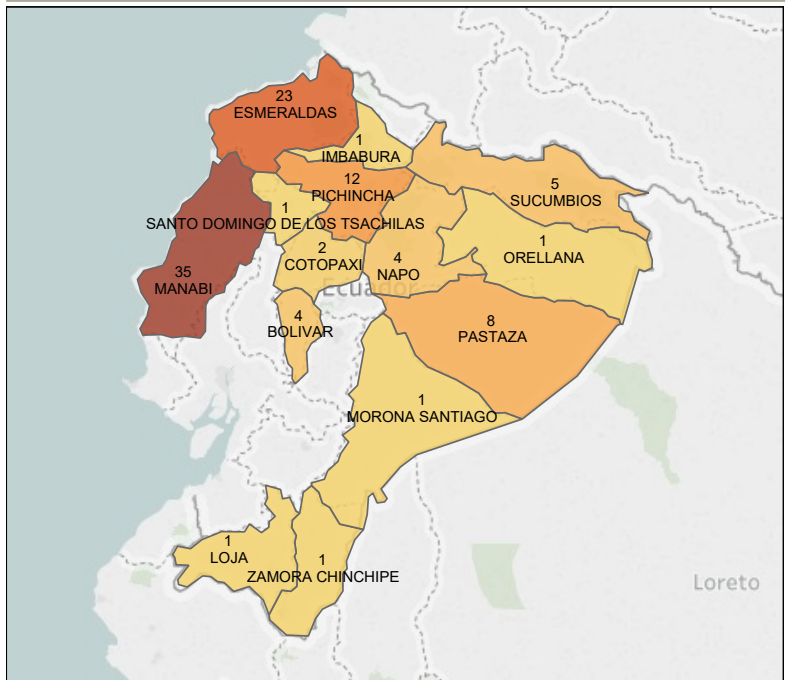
23
ESMERALDAS
1
IMBABURA
12
PICHINCHA
5
SUCUMBIOS
1
SANTO DOMINGO DE LOS TSACHILAS
1
ORELLANA
2
COTOPAXI
4
NAPO
35
MANABI
Ecuador
4
BOLIVAR
8
PASTAZA
1
MORONA SANTIAGO
1
LOJA
1
ZAMORA CHINCHIPE
Loreto